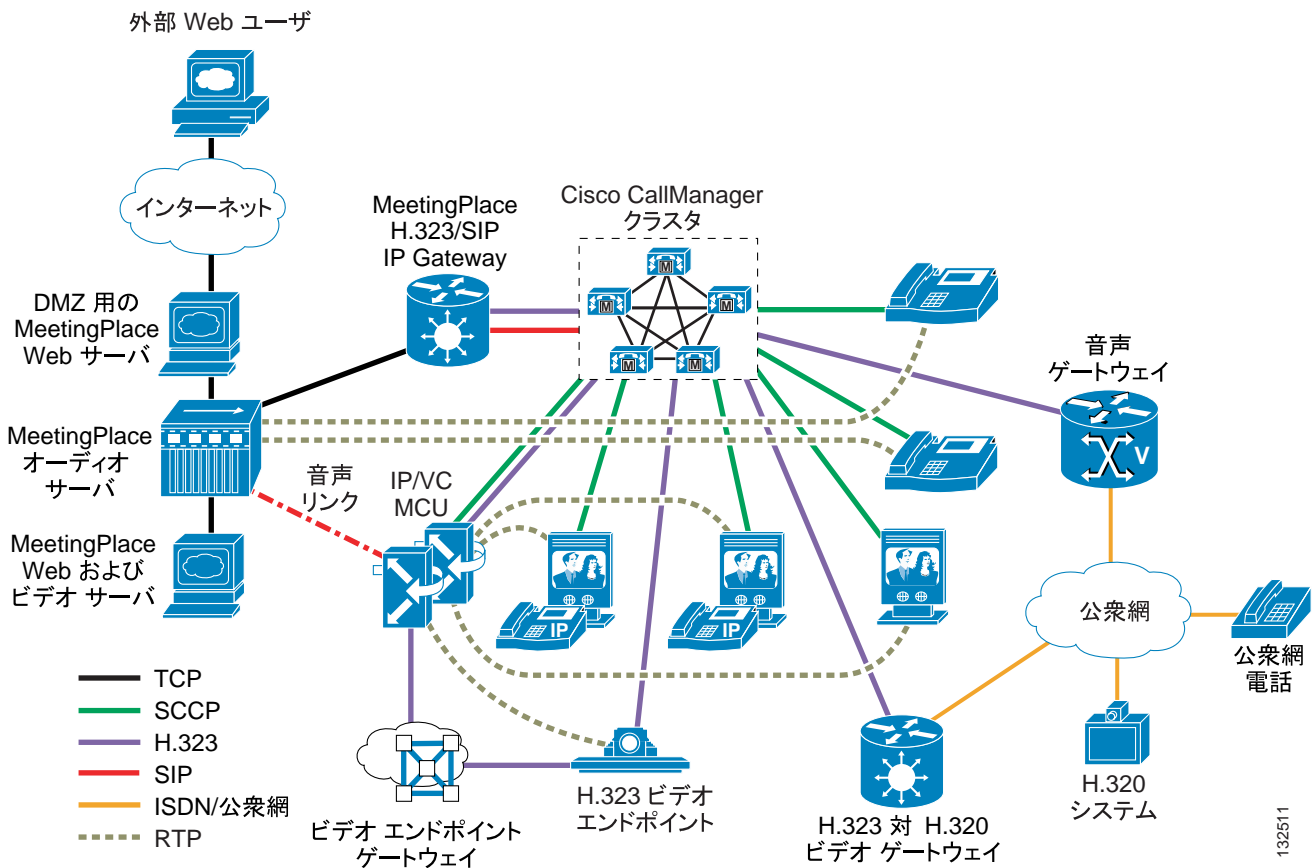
外部 Web ユーザ

インターネット

DMZ 用の MeetingPlace Web サーバ

MeetingPlace オーディオ サーバ

MeetingPlace Web および ビデオ サーバ

MeetingPlace H.323/SIP IP Gateway

Cisco CallManager クラスタ

M

M

M

M

M

音声 リンク

IP/VC MCU

IP

IP

音声 ゲートウェイ

V

公衆網

公衆網 電話

H.320 システム

H.323 対 H.320 ビデオ ゲートウェイ

H.323 ビデオ エンドポイント

ビデオ エンドポイント ゲートウェイ

TCP

SCCP

H.323

SIP

ISDN/公衆網

RTP

132511